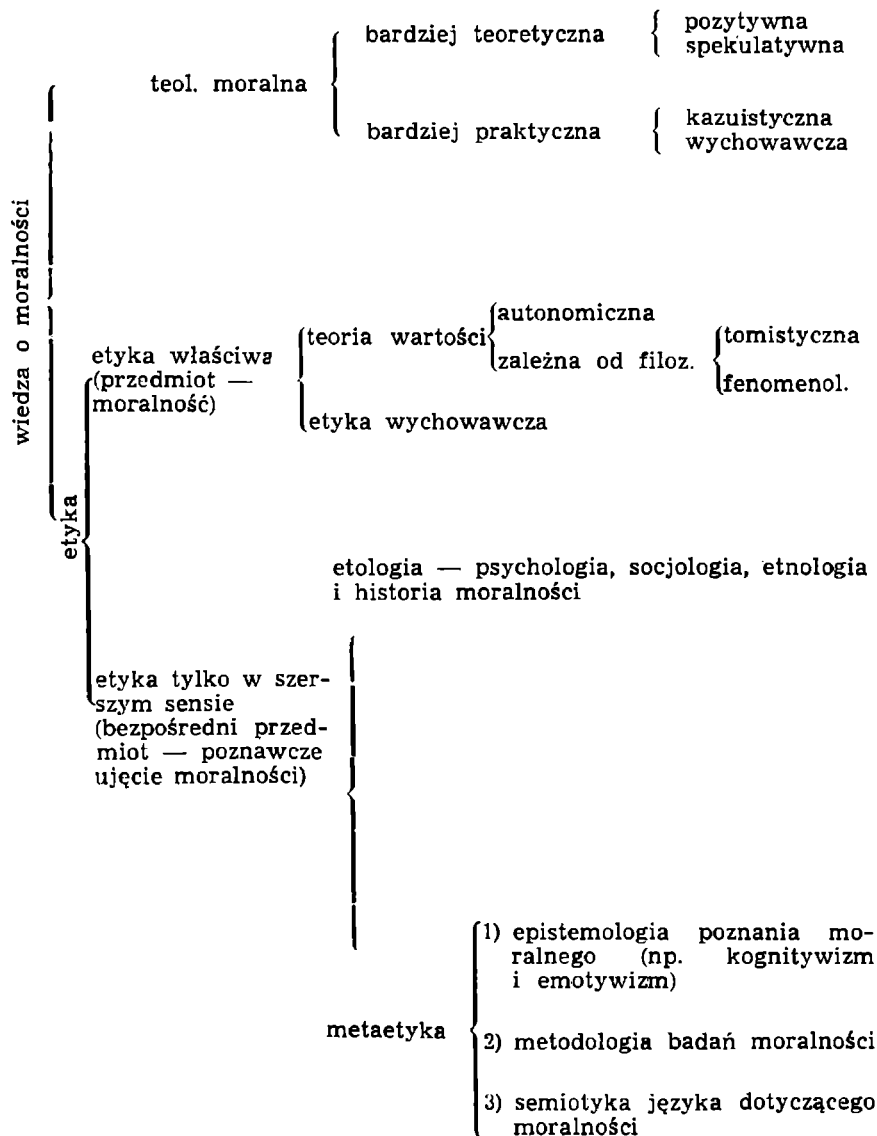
wiedza o moralności

teol. moralna

bardziej teoretyczna

pozytywna
spekulatywna

bardziej praktyczna

kazuistyczna
wychowawcza

etyka

etyka właściwa (przedmiot — moralność)

teoria wartości

autonomiczna

zależna od filoz.

tomistyczna

fenomenol.

etyka wychowawcza

etyka tylko w szerszym sensie (bezpośredni przedmiot — poznawcze ujęcie moralności)

etologia — psychologia, socjologia, etnologia i historia moralności

metaetyka

1) epistemologia poznania moralnego (np. kognitywizm i emotywizm)

2) metodologia badań moralności

3) semiotyka języka dotyczącego moralności